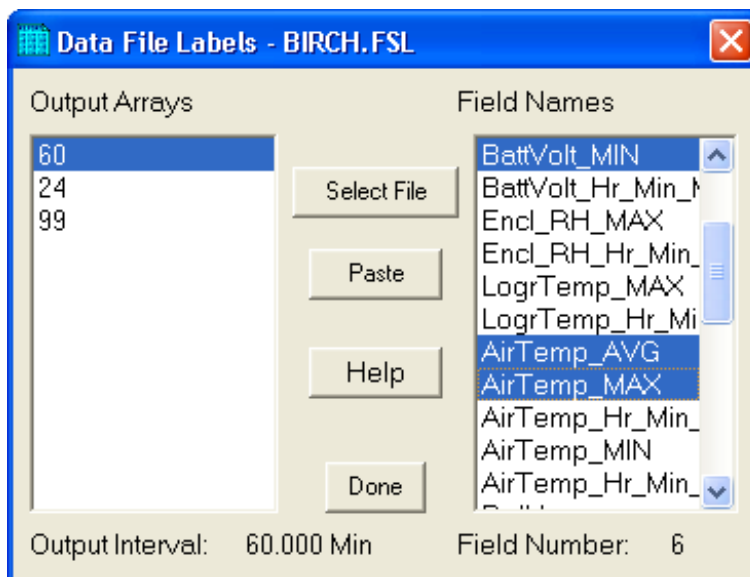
Data File Labels - BIRCH.FSL

Output Arrays

60
24
99

Select File

Paste

Help

Done

Field Names

BattVolt_MIN
BattVolt_Hr_Min_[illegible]
Encl_RH_MAX
Encl_RH_Hr_Min_
LogrTemp_MAX
LogrTemp_Hr_Mi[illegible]
AirTemp_AVG
AirTemp_MAX
AirTemp_Hr_Min_
AirTemp_MIN
AirTemp_Hr_Min_
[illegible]

Output Interval: 60.000 Min

Field Number: 6